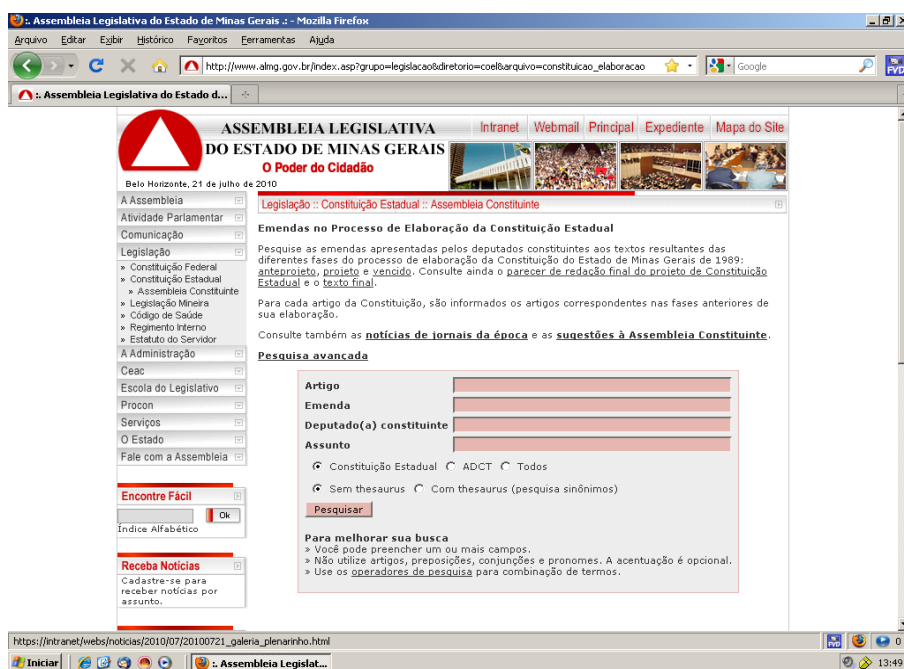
:. Assembleia Legislativa do Estado de Minas Gerais .: - Mozilla Firefox

Arquivo Editar Exibir Histórico Favoritos Ferramentas Ajuda

http://www.almg.gov.br/index.asp?grupo=legislacao&diretorio=coel&arquivo=constituicao_elaboracao

Google

:. Assembleia Legislativa do Estado d...

ASSEMBLEIA LEGISLATIVA
DO ESTADO DE MINAS GERAIS
O Poder do Cidadão

Intranet Webmail Principal Expediente Mapa do Site

Belo Horizonte, 21 de julho de 2010

A Assembleia
Atividade Parlamentar
Comunicação
Legislação
» Constituição Federal
» Constituição Estadual
» Assembleia Constituinte
» Legislação Mineira
» Código de Saúde
» Regimento Interno
» Estatuto do Servidor
A Administração
Ceac
Escola do Legislativo
Procon
Serviços
O Estado
Fale com a Assembleia

Encontre Fácil
Ok
Índice Alfabético

Receba Notícias
Cadastre-se para receber notícias por assunto.

Legislação :: Constituição Estadual :: Assembleia Constituinte

Emendas no Processo de Elaboração da Constituição Estadual

Pesquise as emendas apresentadas pelos deputados constituintes aos textos resultantes das diferentes fases do processo de elaboração da Constituição do Estado de Minas Gerais de 1989: anteprojeto, projeto e vencido. Consulte ainda o parecer de redação final do projeto de Constituição Estadual e o texto final.

Para cada artigo da Constituição, são informados os artigos correspondentes nas fases anteriores de sua elaboração.

Consulte também as notícias de jornais da época e as sugestões à Assembleia Constituinte.

Pesquisa avançada

Artigo
Emenda
Deputado(a) constituinte
Assunto

Constituição Estadual ADCT Todos

Sem thesaurus Com thesaurus (pesquisa sinônimos)

Pesquisar

Para melhorar sua busca
» Você pode preencher um ou mais campos.
» Não utilize artigos, preposições, conjunções e pronomes. A acentuação é opcional.
» Use os operadores de pesquisa para combinação de termos.

https://intranet/webs/noticias/2010/07/20100721_galeria_plenarinho.html

Iniciar :. Assembleia Legislat... 13:49